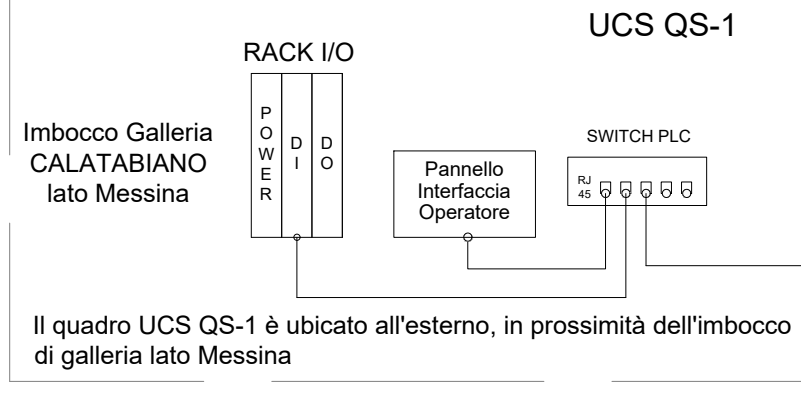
UCS QS-1

RACK I/O

POWER

DI

DO

Imbocco Galleria CALATABIANO lato Messina

Pannello Interfaccia Operatore

SWITCH PLC

RJ 45

Il quadro UCS QS-1 è ubicato all'esterno, in prossimità dell'imbocco di galleria lato Messina